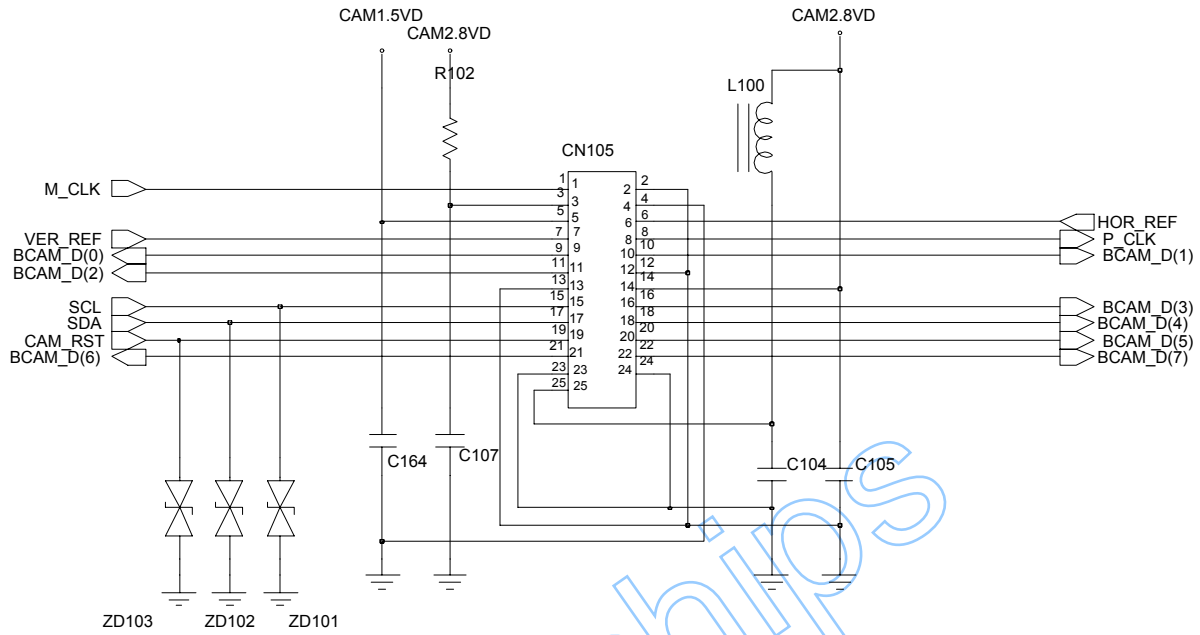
CAM1.5VD
CAM2.8VD
R102
CAM2.8VD
L100
CN105
M_CLK
VER_REF
BCAM_D(0)
BCAM_D(2)
SCL
SDA
CAM_RST
BCAM_D(6)
1 1
3 3
5 5
7 7
9 9
11 11
13 13
15 15
17 17
19 19
21 21
23 23
25 25
2 2
4 4
6 6
8 8
10 10
12 12
14 14
16 16
18 18
20 20
22 22
24 24
HOR_REF
P_CLK
BCAM_D(1)
BCAM_D(3)
BCAM_D(4)
BCAM_D(5)
BCAM_D(7)
C164
C107
C104
C105
ZD103
ZD102
ZD101
hilips